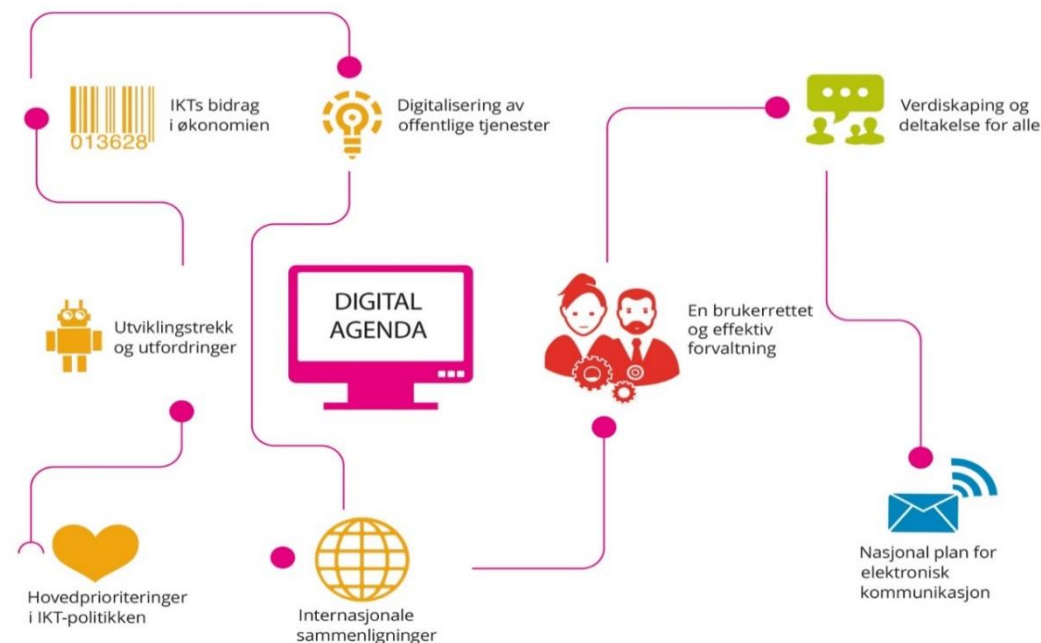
013628

IKTs bidrag i økonomien

Digitalisering av offentlige tjenester

Verdiskaping og deltakelse for alle

Utviklingstrekk og utfordringer

DIGITAL AGENDA

En brukerrettet og effektiv forvaltning

Hovedprioriteringer i IKT-politikken

Internasjonale sammenligninger

Nasjonal plan for elektronisk kommunikasjon